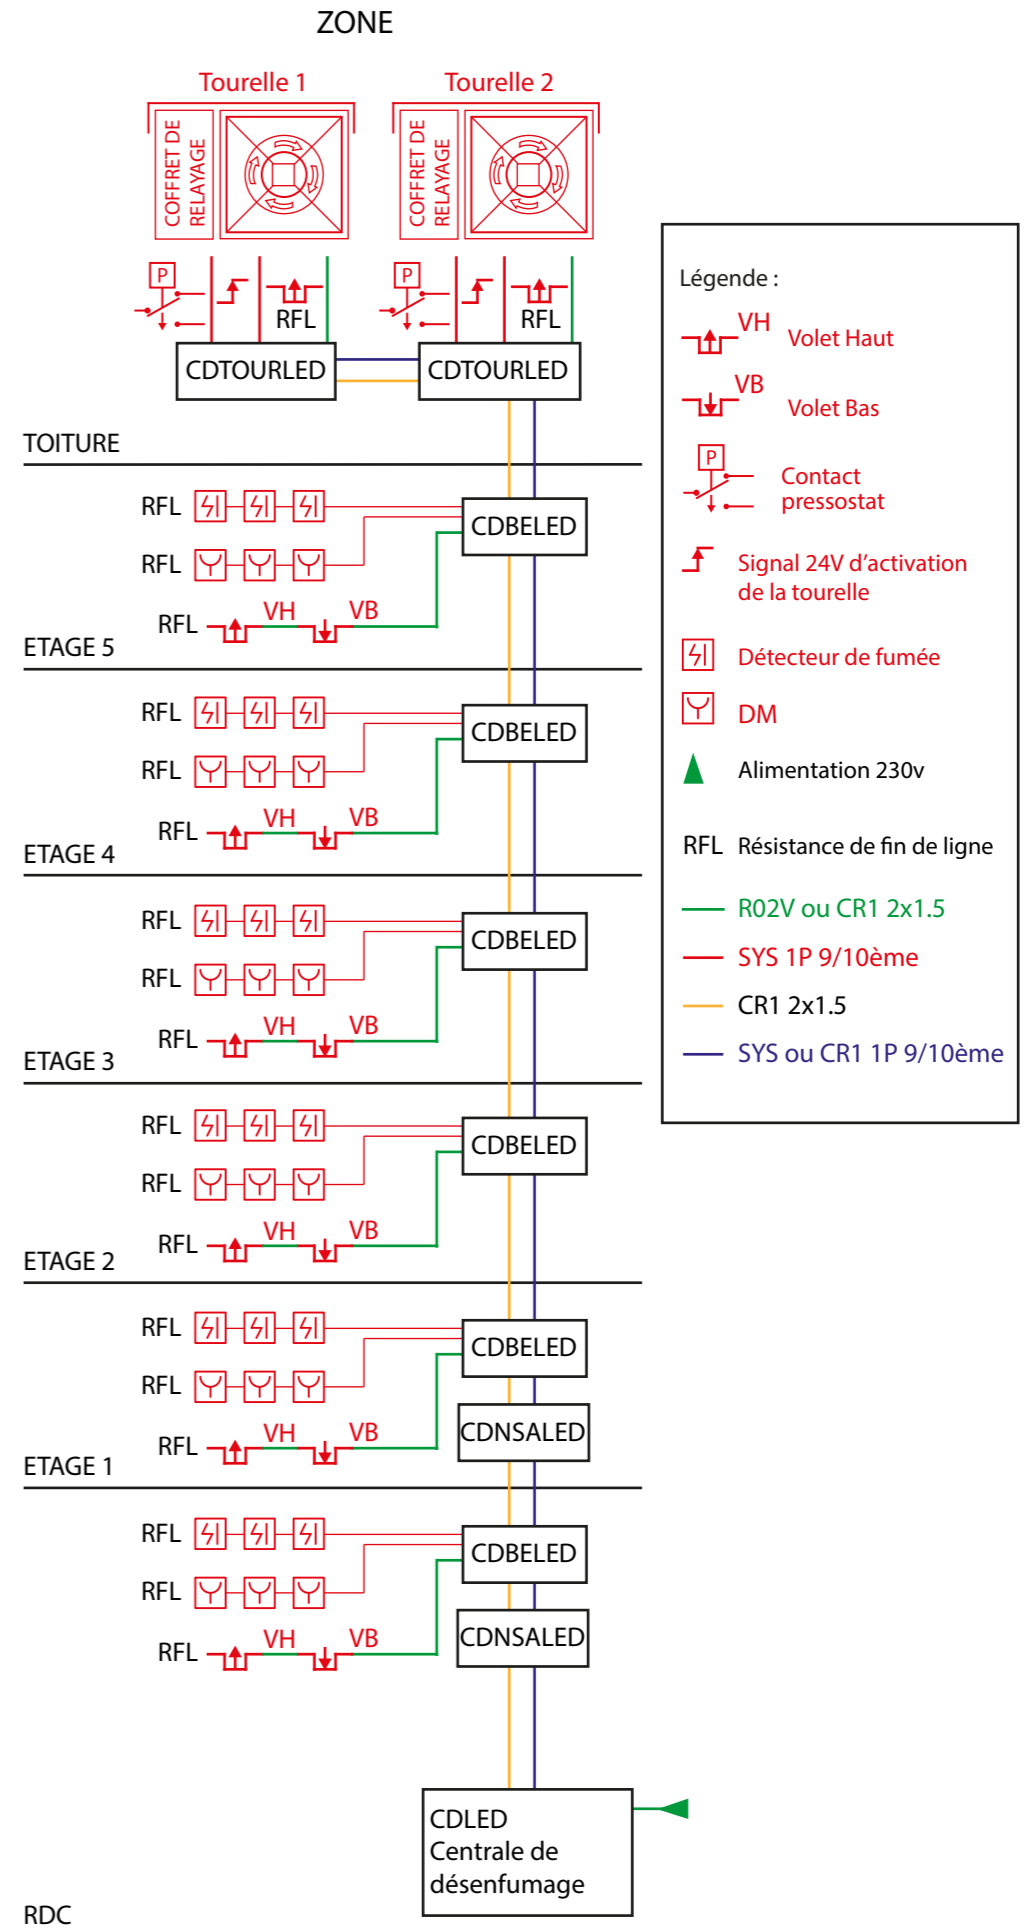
ZONE

Tourelle 1

COFFRET DE RELAYAGE

Tourelle 2

COFFRET DE RELAYAGE

P

RFL

P

RFL

CDTOURLED

CDTOURLED

TOITURE

RFL

RFL

RFL VH VB

CDBELED

ETAGE 5

RFL

RFL

RFL VH VB

CDBELED

ETAGE 4

RFL

RFL

RFL VH VB

CDBELED

ETAGE 3

RFL

RFL

RFL VH VB

CDBELED

ETAGE 2

RFL

RFL

RFL VH VB

CDBELED

CDNSALED

ETAGE 1

RFL

RFL

RFL VH VB

CDBELED

CDNSALED

CDLED
Centrale de
désenfumage

RDC

Légende :

VH Volet Haut

VB Volet Bas

P Contact pressostat

Signal 24V d'activation de la tourelle

Détecteur de fumée

DM

Alimentation 230v

RFL Résistance de fin de ligne

R02V ou CR1 2x1.5

SYS 1P 9/10ème

CR1 2x1.5

SYS ou CR1 1P 9/10ème